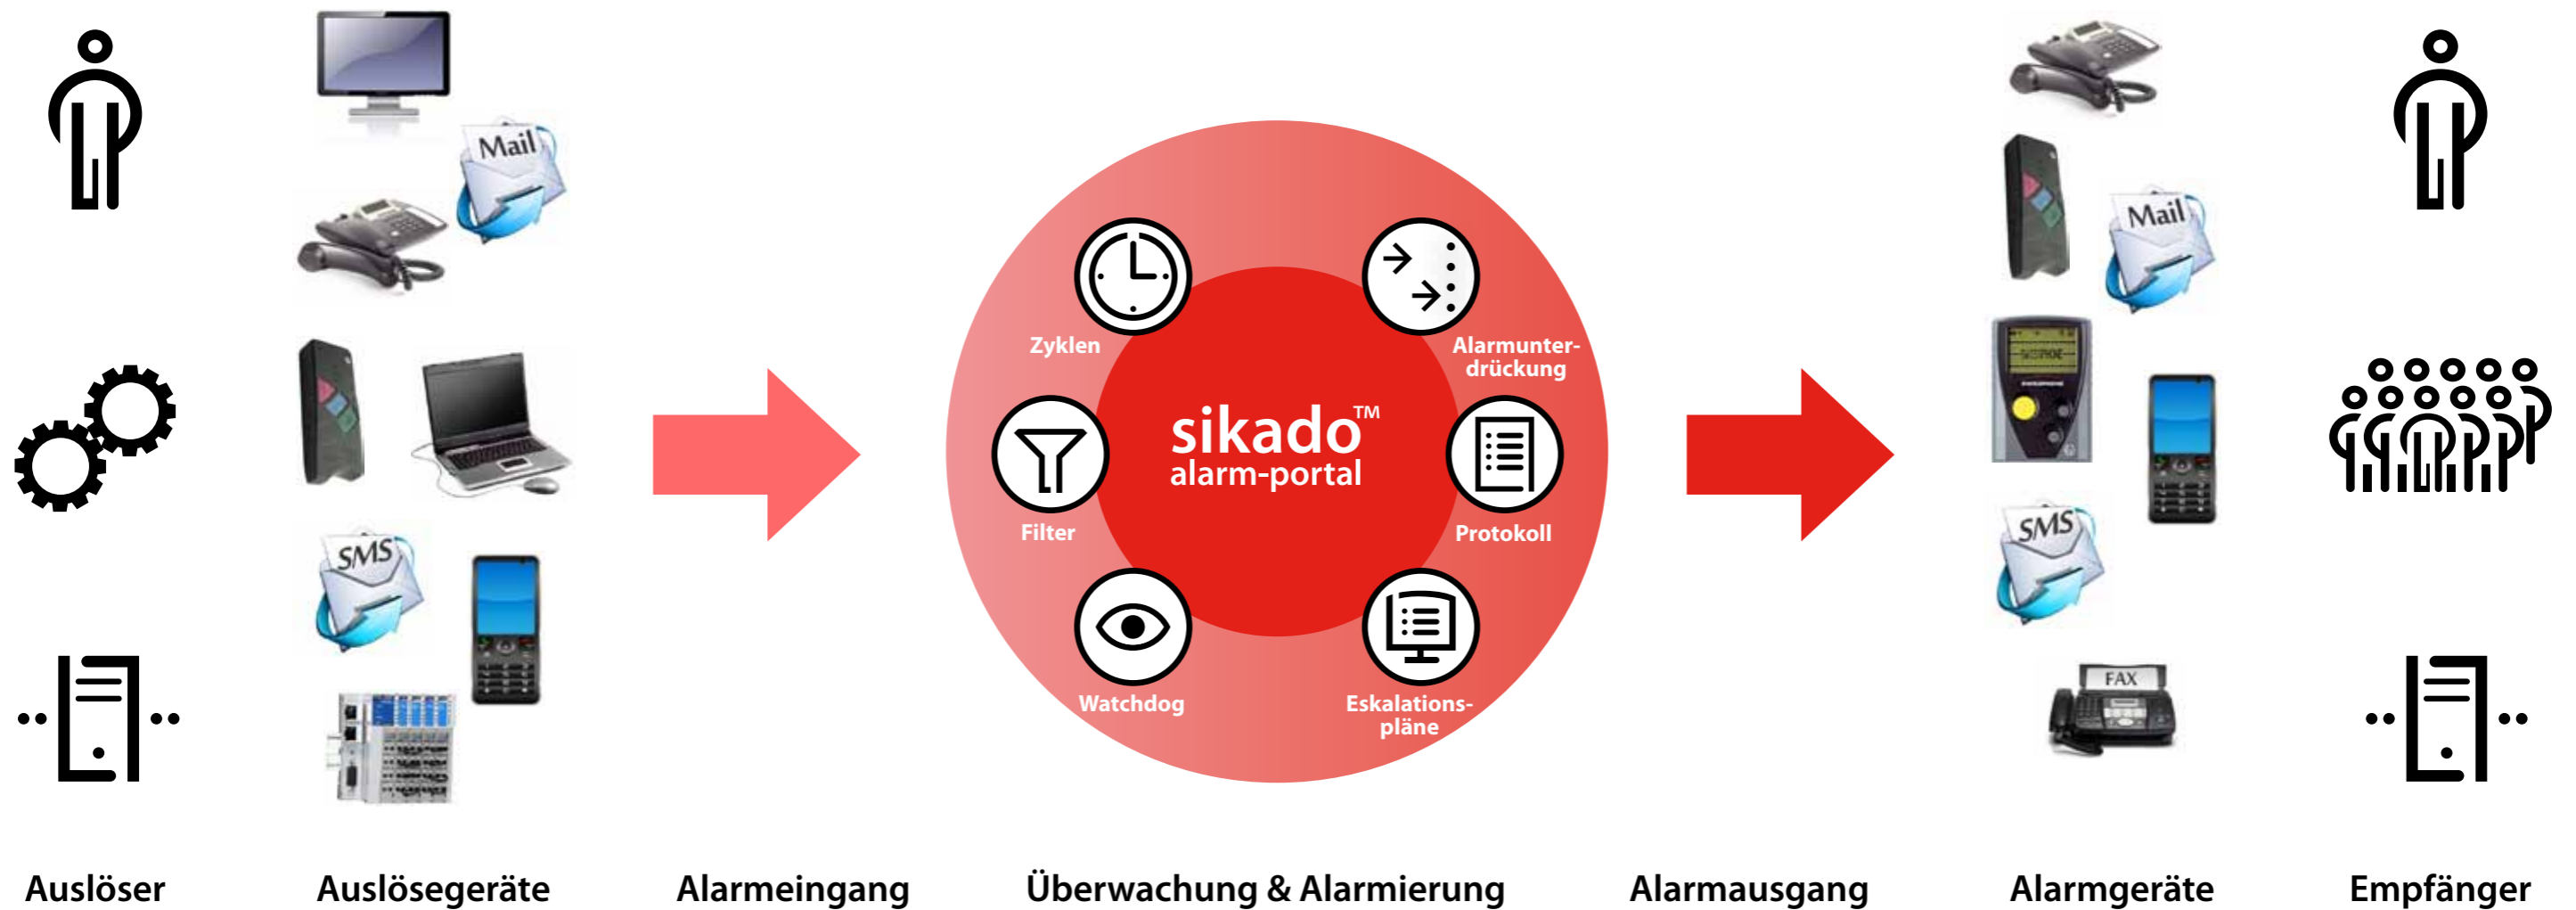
Mail

sikado™
alarm-portal

Zyklen

Alarmunterdrückung

Filter

Protokoll

Watchdog

Eskalationspläne

SMS

Mail

SMS

FAX

Auslöser

Auslösegeräte

Alarmeingang

Überwachung & Alarmierung

Alarmausgang

Alarmgeräte

Empfänger